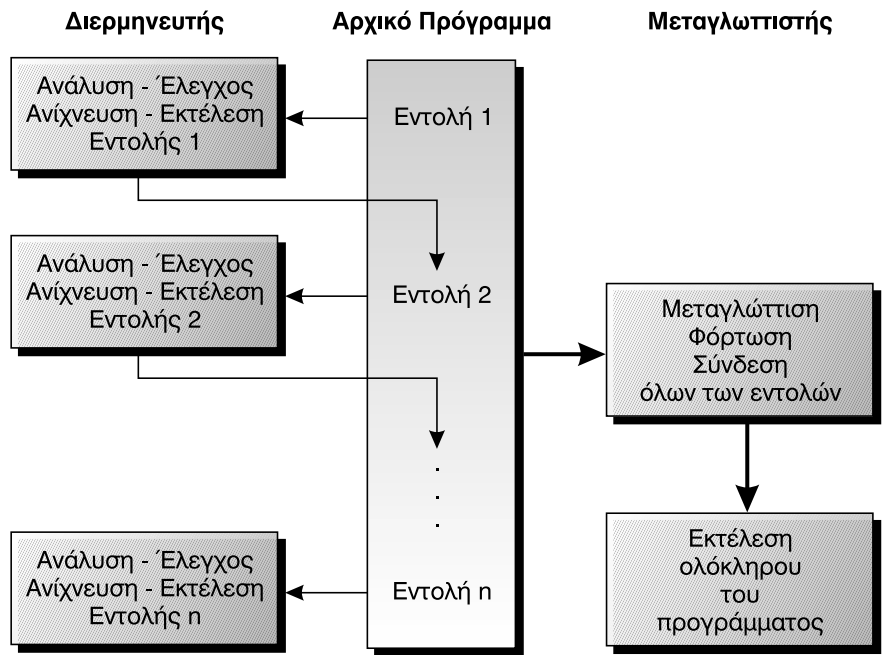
Διερμηνευτής

Αρχικό Πρόγραμμα

Μεταγλωττιστής

Ανάλυση - Έλεγχος Ανίχνευση - Εκτέλεση Εντολής 1

Εντολή 1

Ανάλυση - Έλεγχος Ανίχνευση - Εκτέλεση Εντολής 2

Εντολή 2

.
.
.

Ανάλυση - Έλεγχος Ανίχνευση - Εκτέλεση Εντολής n

Εντολή n

Μεταγλώττιση Φόρτωση Σύνδεση όλων των εντολών

Εκτέλεση ολόκληρου του προγράμματος